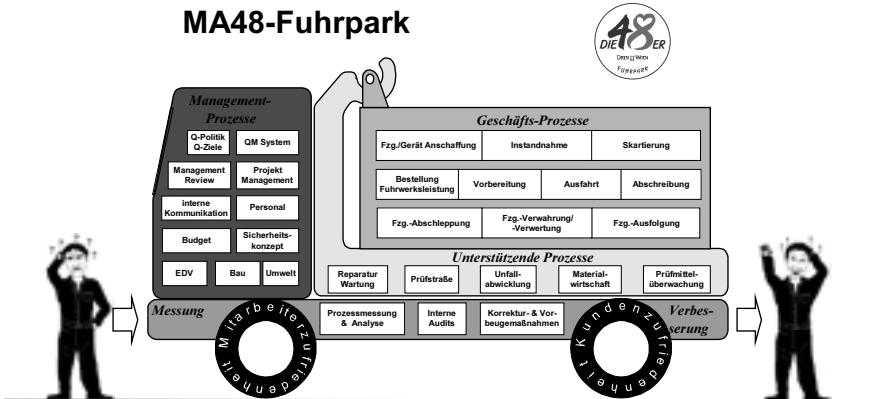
MA48-Fuhrpark

DIE 48ER
Dienst für Wien
FUHRPARK

Management-Prozesse

Q-Politik Q-Ziele
QM System
Management Review
Projekt Management
interne Kommunikation
Personal
Budget
Sicherheitskonzept
EDV
Bau
Umwelt

Geschäfts-Prozesse

Fzg./Gerät Anschaffung
Instandnahme
Skartierung
Bestellung Fuhrwerksleistung
Vorbereitung
Ausfahrt
Abschreibung
Fzg.-Abschleppung
Fzg.-Verwahrung/-Verwertung
Fzg.-Ausfolgung

Unterstützende Prozesse

Reparatur Wartung
Prüfstraße
Unfallabwicklung
Materialwirtschaft
Prüfmittelüberwachung

Messung
Prozessmessung & Analyse
Interne Audits
Korrektur- & Vorbeugemaßnahmen
Verbesserung

Mitarbeiterzufriedenheit
Kundenzufriedenheit